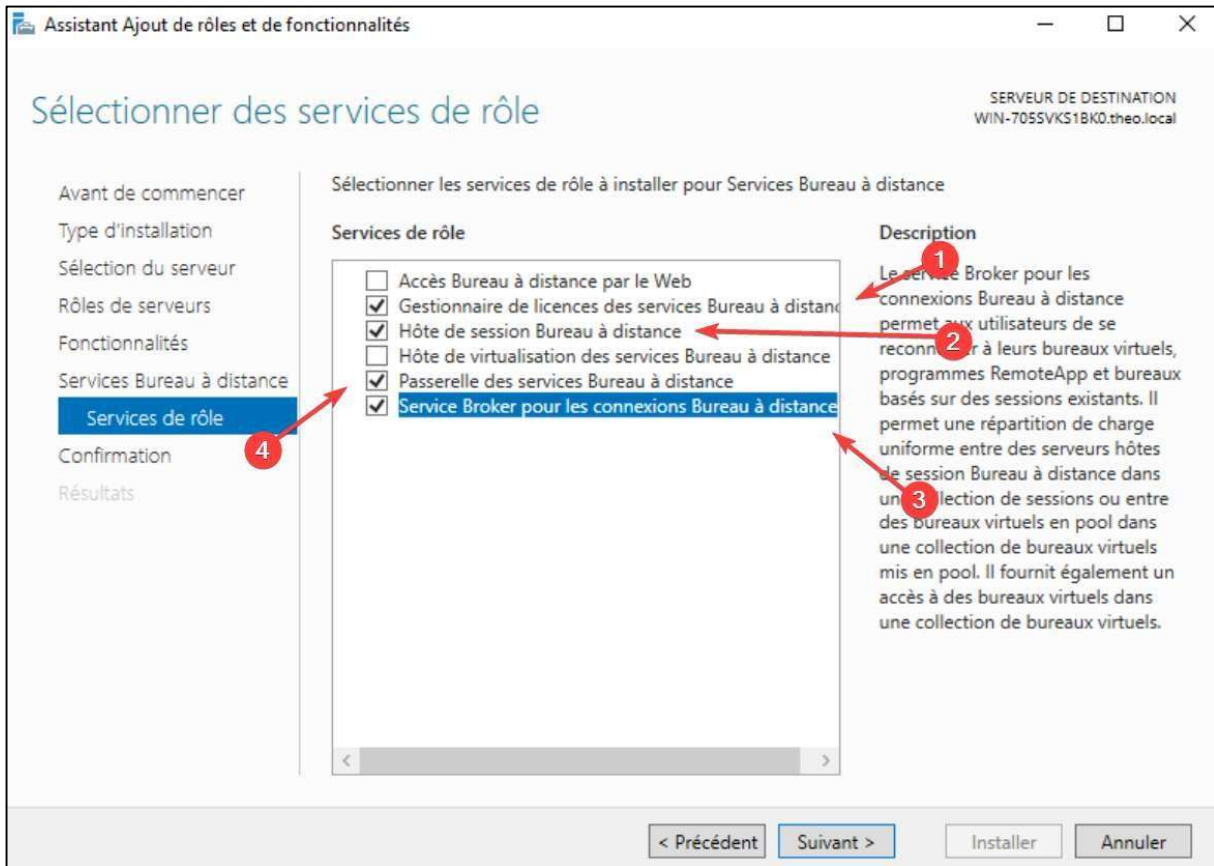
Assistant Ajout de rôles et de fonctionnalités

Sélectionner des services de rôle

SERVEUR DE DESTINATION
WIN-705SVKS1BK0.theo.local

Avant de commencer
Type d'installation
Sélection du serveur
Rôles de serveurs
Fonctionnalités
Services Bureau à distance
Services de rôle
Confirmation
Résultats

Sélectionner les services de rôle à installer pour Services Bureau à distance

Services de rôle

Accès Bureau à distance par le Web
Gestionnaire de licences des services Bureau à distanc
Hôte de session Bureau à distance
Hôte de virtualisation des services Bureau à distance
Passerelle des services Bureau à distance
Service Broker pour les connexions Bureau à distance

Description

Le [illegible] Broker pour les connexions Bureau à distance permet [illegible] utilisateurs de se reconn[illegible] à leurs bureaux virtuels, programmes RemoteApp et bureaux basés sur des sessions existants. Il permet une répartition de charge uniforme entre des serveurs hôtes de session Bureau à distance dans un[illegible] collection de sessions ou entre des bureaux virtuels en pool dans une collection de bureaux virtuels mis en pool. Il fournit également un accès à des bureaux virtuels dans une collection de bureaux virtuels.

1
2
3
4

< Précédent
Suivant >
Installer
Annuler